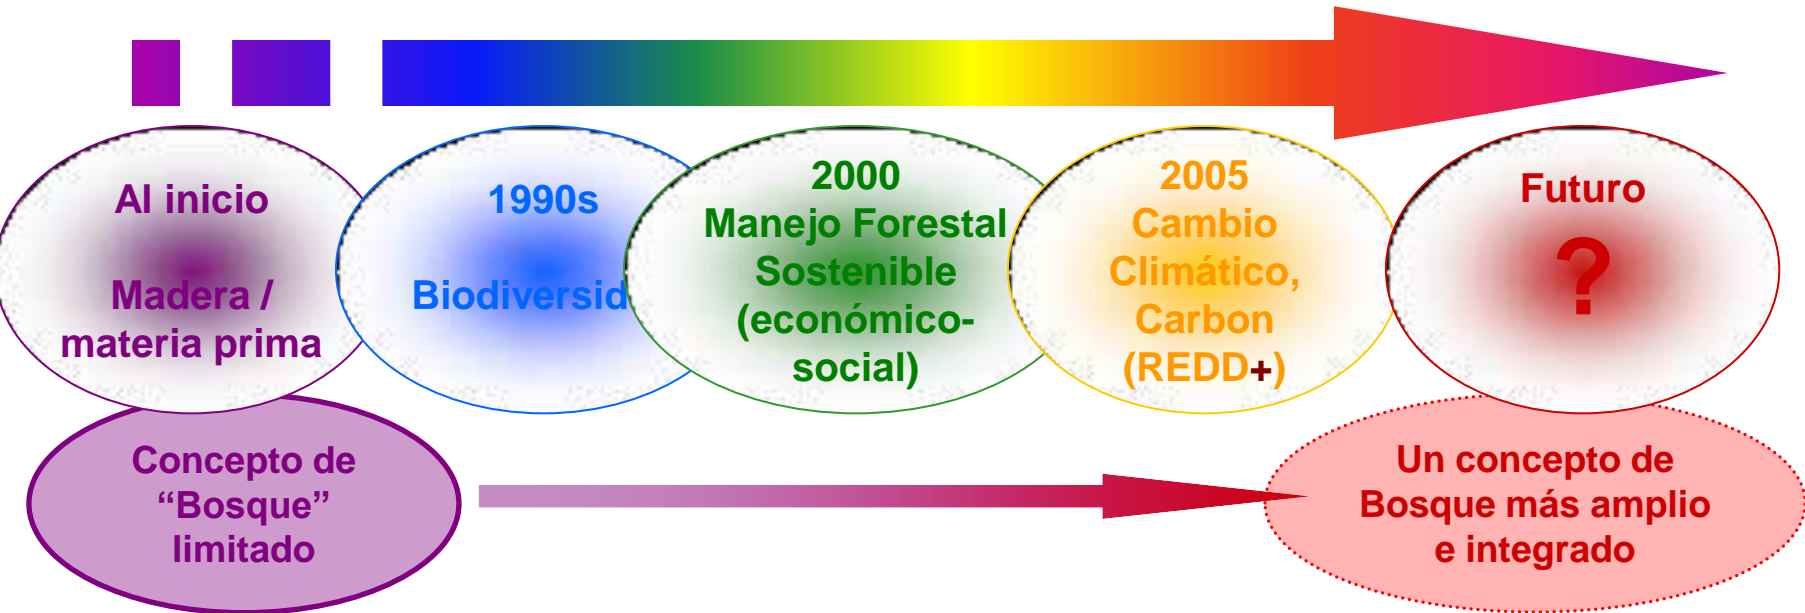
Al inicio

Madera / materia prima

1990s

Biodiversid

2000
Manejo Forestal Sostenible (económico-social)

2005
Cambio Climático, Carbon (REDD+)

Futuro

?

Concepto de “Bosque” limitado

Un concepto de Bosque más amplio e integrado